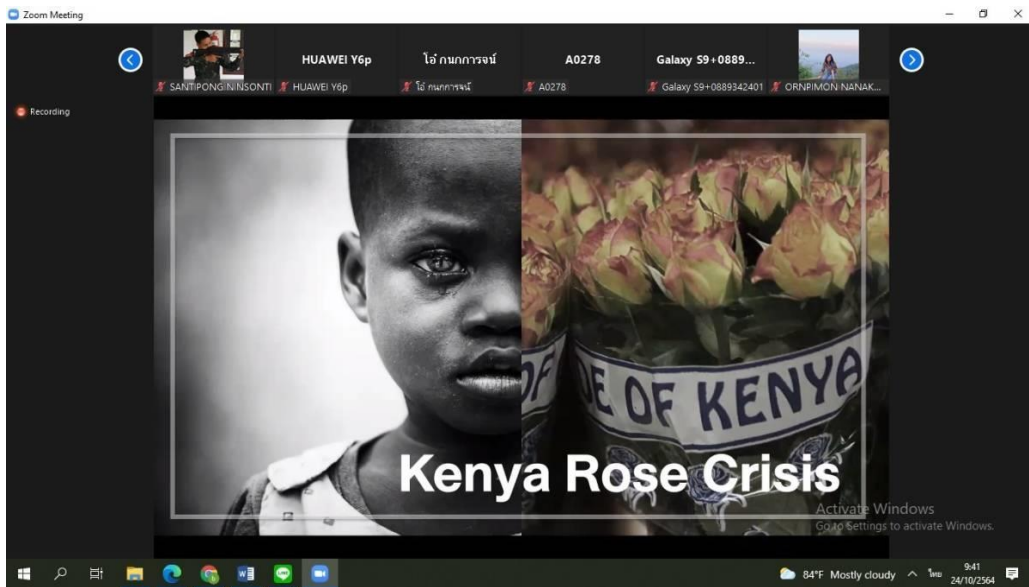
Zoom Meeting

HUAWEI Y6p

โอ๋ กนกการจน์

A0278

Galaxy S9+0889...

SANTIPONG NINSONTI

HUAWEI Y6p

โอ๋ กนกการจน์

A0278

Galaxy S9+0889342401

ORNPIMON NANAK...

Recording

F

E OF KENYA

Kenya Rose Crisis

Activate Windows
Go to Settings to activate Windows.

84°F Mostly cloudy

ไทย

9:41
24/10/2564